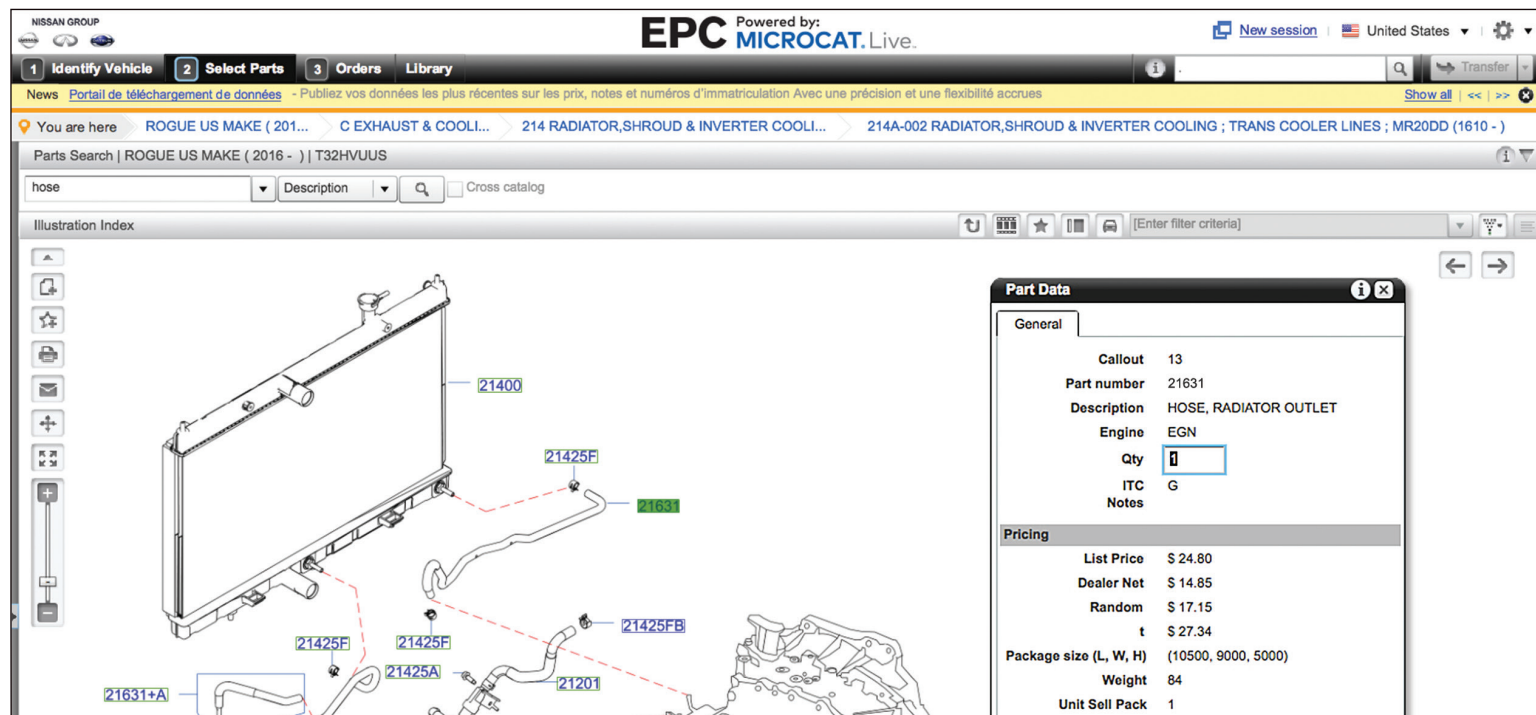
NISSAN GROUP

EPC Powered by: MICROCAT.Live

New session | United States

1 Identify Vehicle | 2 Select Parts | 3 Orders | Library

Transfer

News Portail de téléchargement de données - Publiez vos données les plus récentes sur les prix, notes et numéros d'immatriculation Avec une précision et une flexibilité accrues

Show all | << | >>

You are here | ROGUE US MAKE ( 201... | C EXHAUST & COOLI... | 214 RADIATOR,SHROUD & INVERTER COOLI... | 214A-002 RADIATOR,SHROUD & INVERTER COOLING ; TRANS COOLER LINES ; MR20DD (1610 - )

Parts Search | ROGUE US MAKE ( 2016 - ) | T32HVUUS

hose | Description | Cross catalog

Illustration Index

[Enter filter criteria]

21400
21425F
21631
21425F
21425F
21425FB
21425A
21201
21631+A

Part Data

General

| | |
|---|---|
| Callout | 13 |
| Part number | 21631 |
| Description | HOSE, RADIATOR OUTLET |
| Engine | EGN |
| Qty | 1 |
| ITC | G |
| Notes | |

Pricing

| | |
|---|---|
| List Price | \$ 24.80 |
| Dealer Net | \$ 14.85 |
| Random | \$ 17.15 |
| t | \$ 27.34 |
| Package size (L, W, H) | (10500, 9000, 5000) |
| Weight | 84 |
| Unit Sell Pack | 1 |